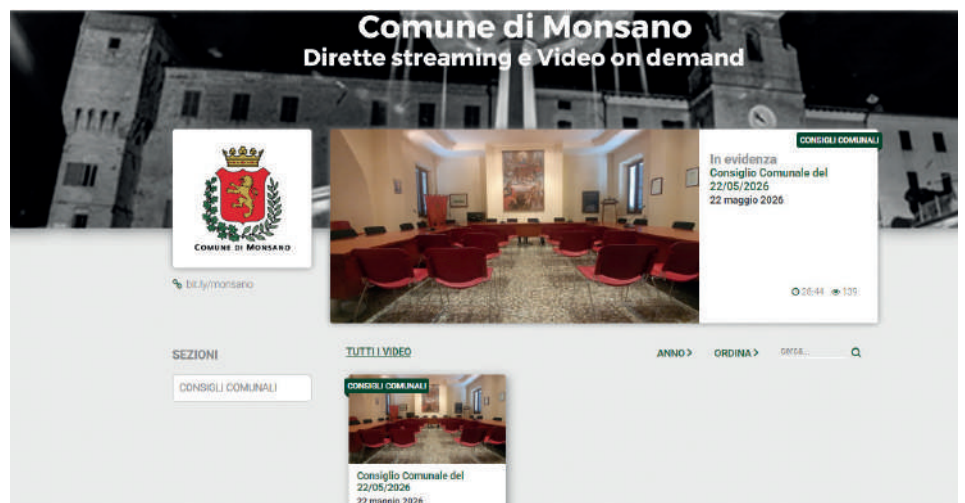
Comune di Monsano
Dirette streaming e Video on demand

COMUNE DI MONSANO

bit.ly/monsano

CONSIGLI COMUNALI

In evidenza
Consiglio Comunale del 22/05/2026
22 maggio 2026

26:44 139

SEZIONI

CONSIGLI COMUNALI

TUTTI I VIDEO

ANNO >

ORDINA >

cerca...

CONSIGLI COMUNALI

Consiglio Comunale del 22/05/2026
22 maggio 2026